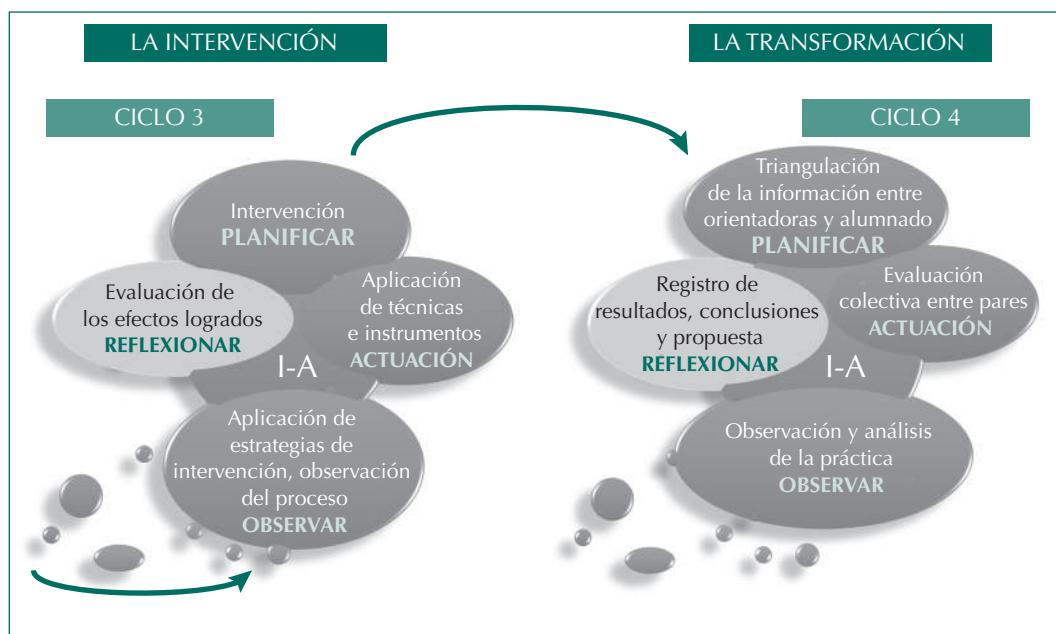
LA INTERVENCIÓN

LA TRANSFORMACIÓN

CICLO 3

Intervención
PLANIFICAR

Evaluación de los efectos logrados
REFLEXIONAR

Aplicación de técnicas e instrumentos
ACTUACIÓN

I-A

Aplicación de estrategias de intervención, observación del proceso
OBSERVAR

CICLO 4

Triangulación de la información entre orientadoras y alumnado
PLANIFICAR

Registro de resultados, conclusiones y propuesta
REFLEXIONAR

Evaluación colectiva entre pares
ACTUACIÓN

I-A

Observación y análisis de la práctica
OBSERVAR